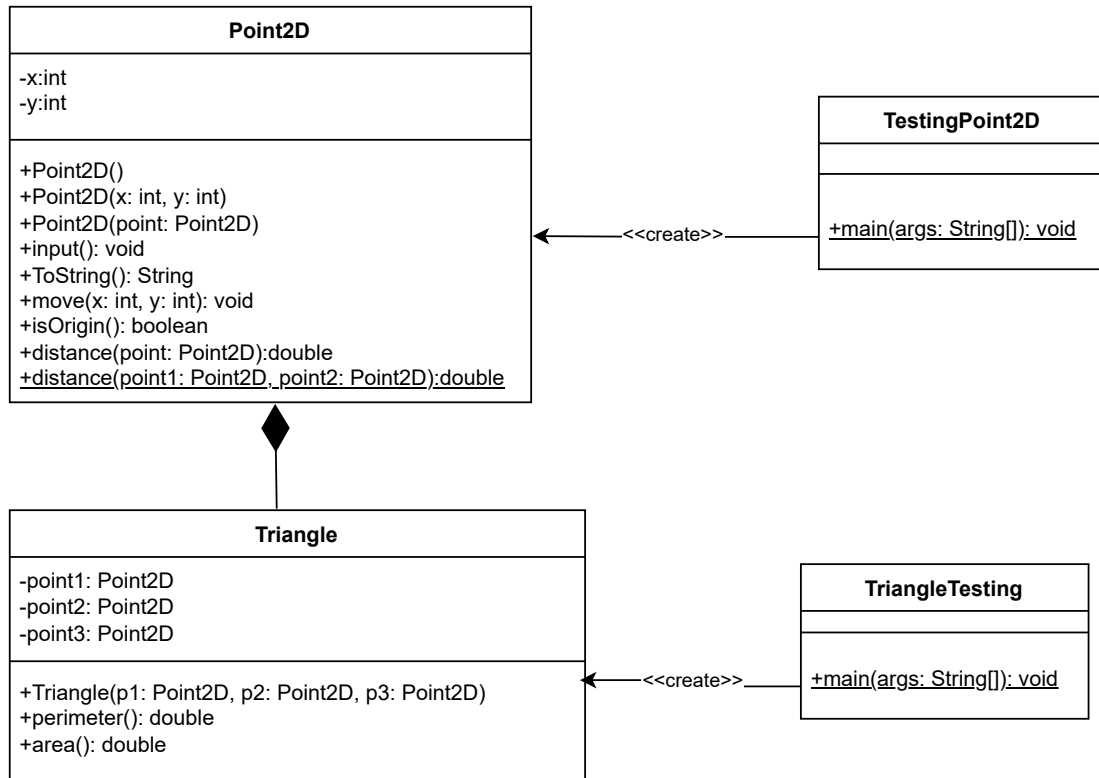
Point2D

-x:int
-y:int

+Point2D()
+Point2D(x: int, y: int)
+Point2D(point: Point2D)
+input(): void
+ToString(): String
+move(x: int, y: int): void
+isOrigin(): boolean
+distance(point: Point2D):double
+distance(point1: Point2D, point2: Point2D):double

<<create>>

TestingPoint2D

+main(args: String[]): void

Triangle

-point1: Point2D
-point2: Point2D
-point3: Point2D

+Triangle(p1: Point2D, p2: Point2D, p3: Point2D)
+perimeter(): double
+area(): double

<<create>>

TriangleTesting

+main(args: String[]): void